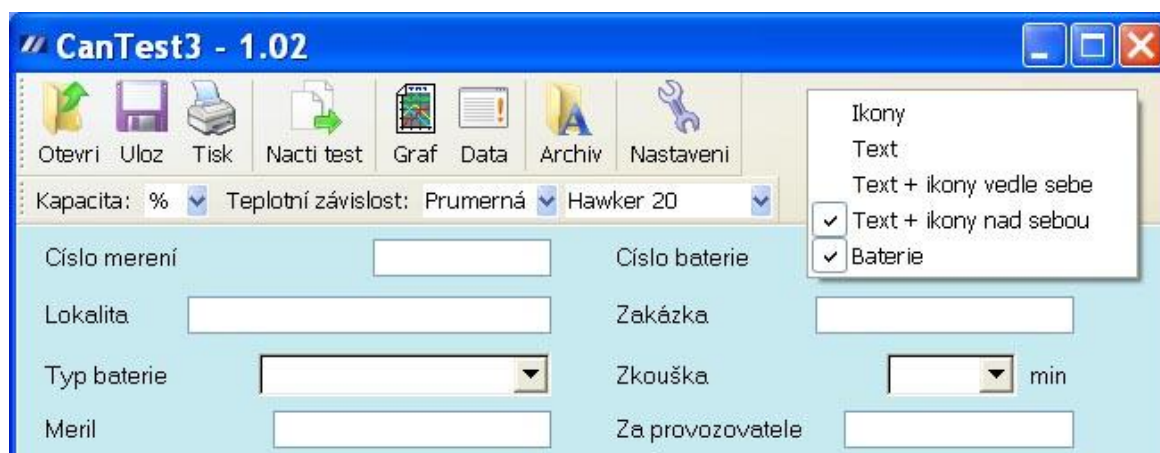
CanTest3 - 1.02

Otevri Uloz Tisk Nacti test Graf Data Archiv Nastaveni

Kapacita: % Teplotní závislost: Prumerná Hawker 20

Ikony
Text
Text + ikony vedle sebe
✓ Text + ikony nad sebou
✓ Baterie

Císlo merení
Císlo baterie
Lokalita
Zakázka
Typ baterie
Zkouška min
Meril
Za provozovatele